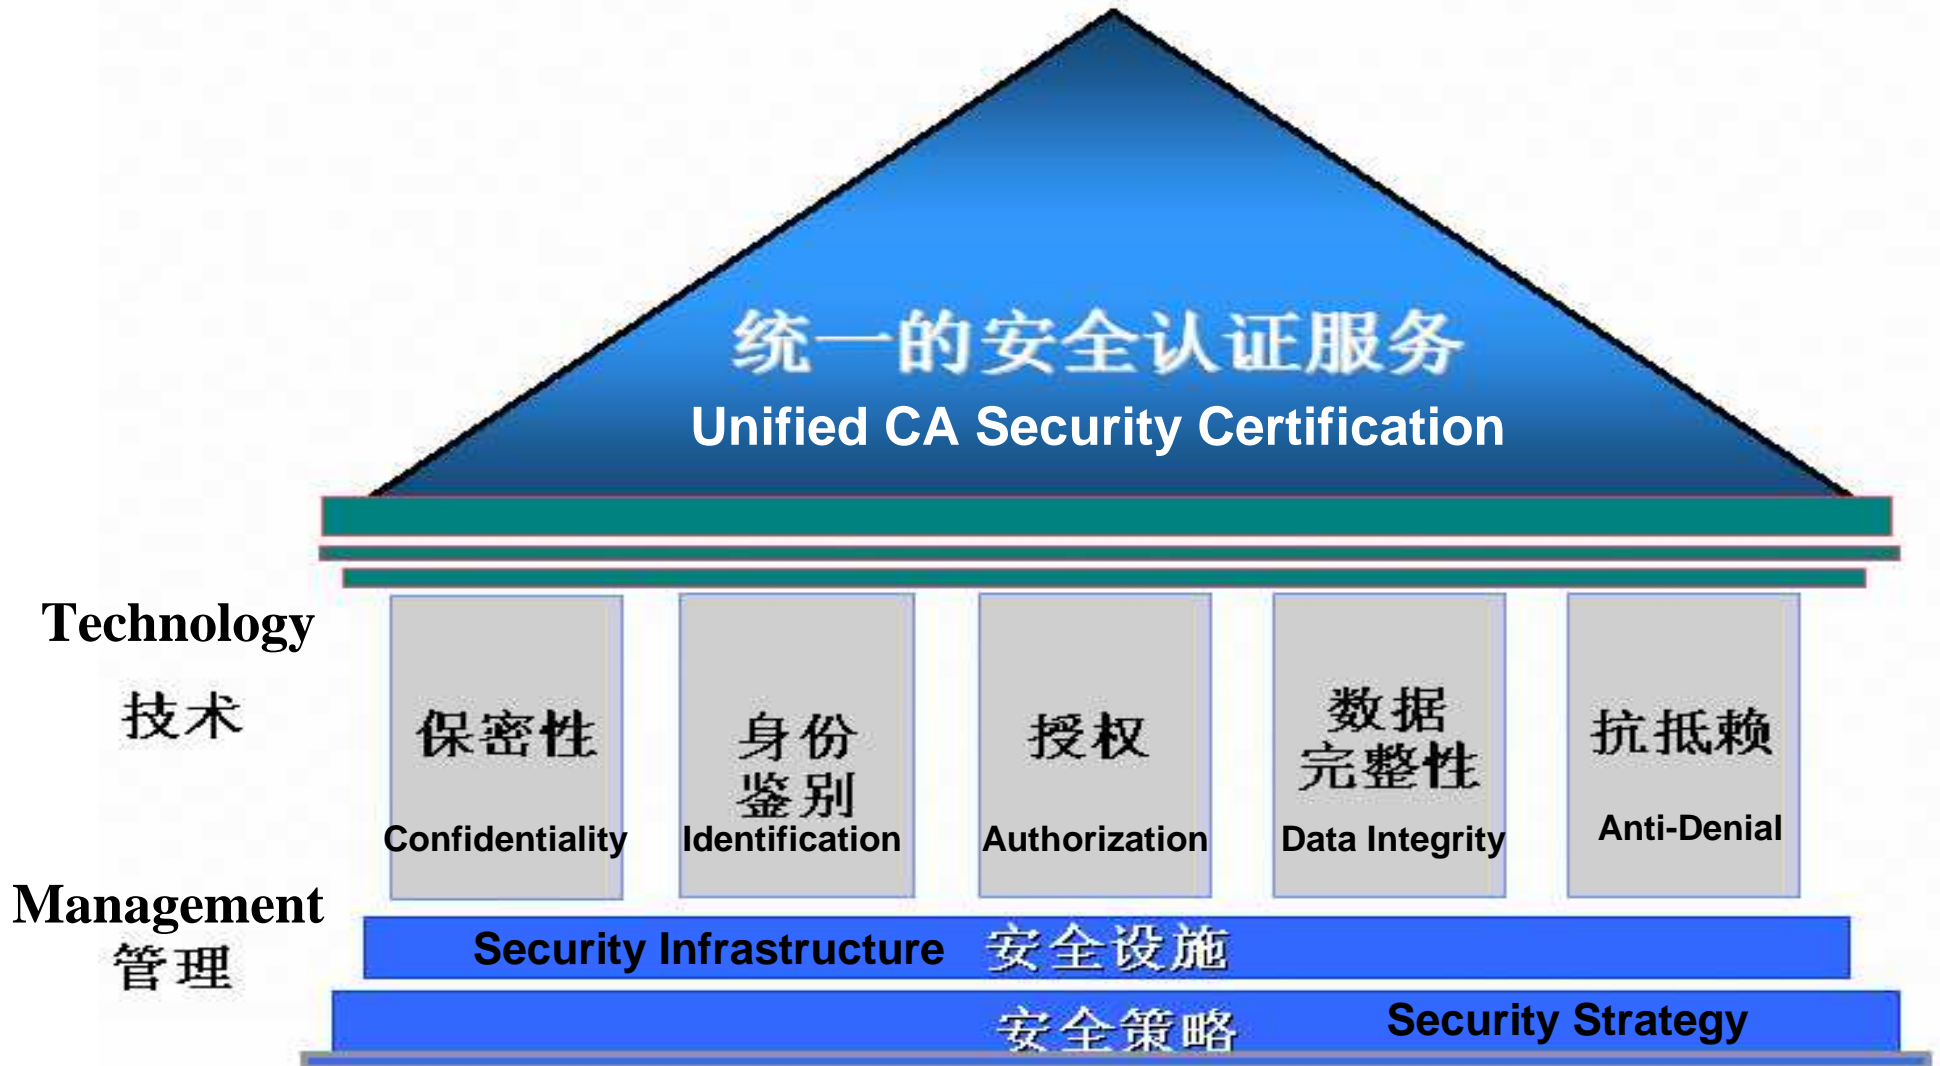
统一的安全认证服务
Unified CA Security Certification

Technology
技术

保密性
Confidentiality

身份
鉴别
Identification

授权
Authorization

数据
完整性
Data Integrity

抗抵赖
Anti-Denial

Management
管理

Security Infrastructure 安全设施

安全策略 Security Strategy